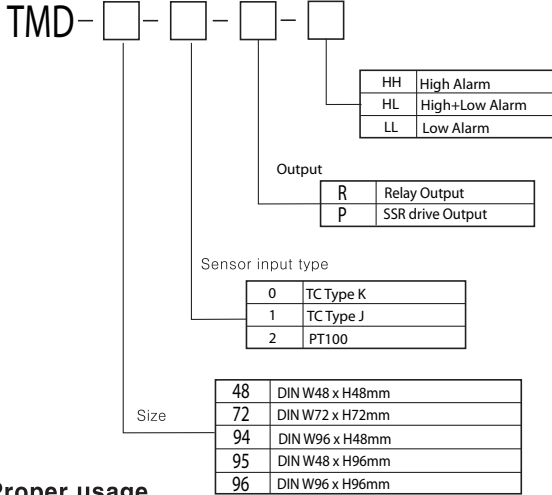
TMD- □ - □ - □ - □

| HH | High Alarm |
|---|---|
| HL | High+Low Alarm |
| LL | Low Alarm |

Output

| R | Relay Output |
|---|---|
| P | SSR drive Output |

Sensor input type

| 0 | TC Type K |
|---|---|
| 1 | TC Type J |
| 2 | PT100 |

Size

| 48 | DIN W48 x H48mm |
|---|---|
| 72 | DIN W72 x H72mm |
| 94 | DIN W96 x H48mm |
| 95 | DIN W48 x H96mm |
| 96 | DIN W96 x H96mm |

Proper usage